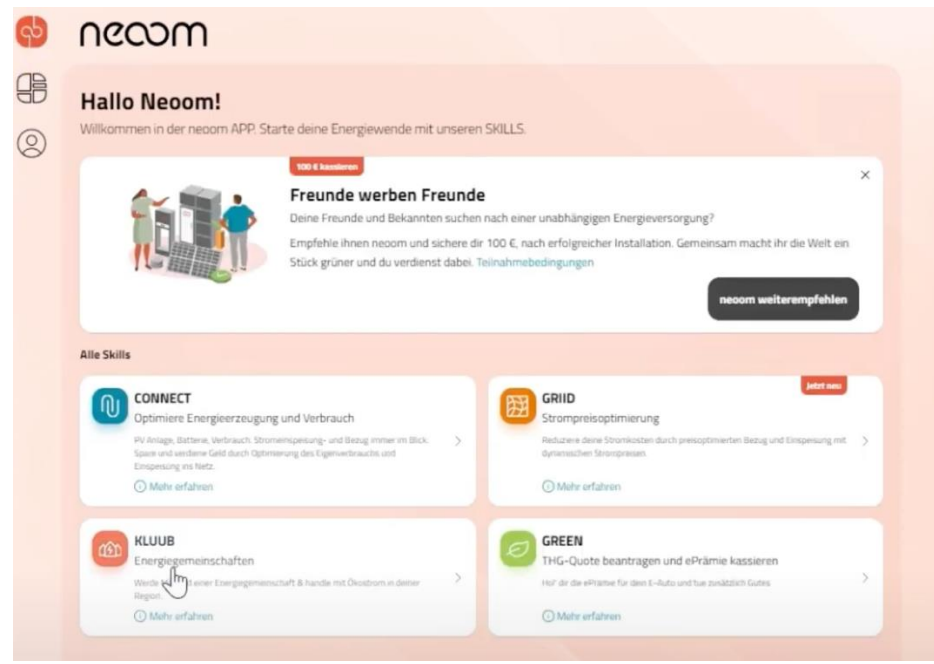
neoom

Hallo Neoom!

Willkommen in der neoom APP. Starte deine Energiewende mit unseren SKILLS.

100 € kassieren

Freunde werben Freunde

Deine Freunde und Bekannten suchen nach einer unabhängigen Energieversorgung?

Empfehle ihnen neoom und sichere dir 100 €, nach erfolgreicher Installation. Gemeinsam macht ihr die Welt ein Stück grüner und du verdienst dabei. Teilnahmebedingungen

×

neoom weiterempfehlen

Alle Skills

CONNECT
Optimiere Energieerzeugung und Verbrauch
PV Anlage, Batterie, Verbrauch, Stromeinspeisung- und Bezug immer im Blick. Spare und verdiene Geld durch Optimierung des Eigenverbrauchs und Einspeisung ins Netz.
Mehr erfahren

Jetzt neu
GRIID
Strompreisoptimierung
Reduziere deine Stromkosten durch preisoptimierten Bezug und Einspeisung mit dynamischen Strompreisen.
Mehr erfahren

KLUUB
Energiegemeinschaften
Werde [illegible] einer Energiegemeinschaft & handle mit Ökostrom in deiner Region.
Mehr erfahren

GREEN
THG-Quote beantragen und ePrämie kassieren
Hol' dir die ePrämie für dein E-Auto und tue zusätzlich Gutes
Mehr erfahren